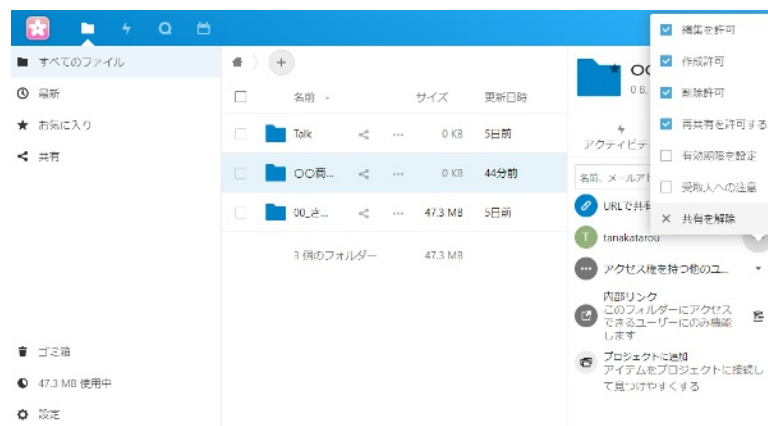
すべてのファイル
最新
お気に入り
共有

名前
サイズ
更新日時

Talk
0 KB
5日前

〇〇研...
0 KB
44分前

00_さ...
47.3 MB
5日前

3 個のフォルダー
47.3 MB

ゴミ箱
47.3 MB 使用中
設定

〇〇
0 B,
アクティビティ
名前、メールアド
URLで共有
tanakatarou
アクセス権を持つ他のユ...
内部リンク
このフォルダーにアクセスできるユーザーにのみ機能します
プロジェクトに追加
アイテムをプロジェクトに接続して見つけやすくする

編集を許可
作成許可
削除許可
再共有を許可する
有効期限を設定
受取人への注意
共有を解除